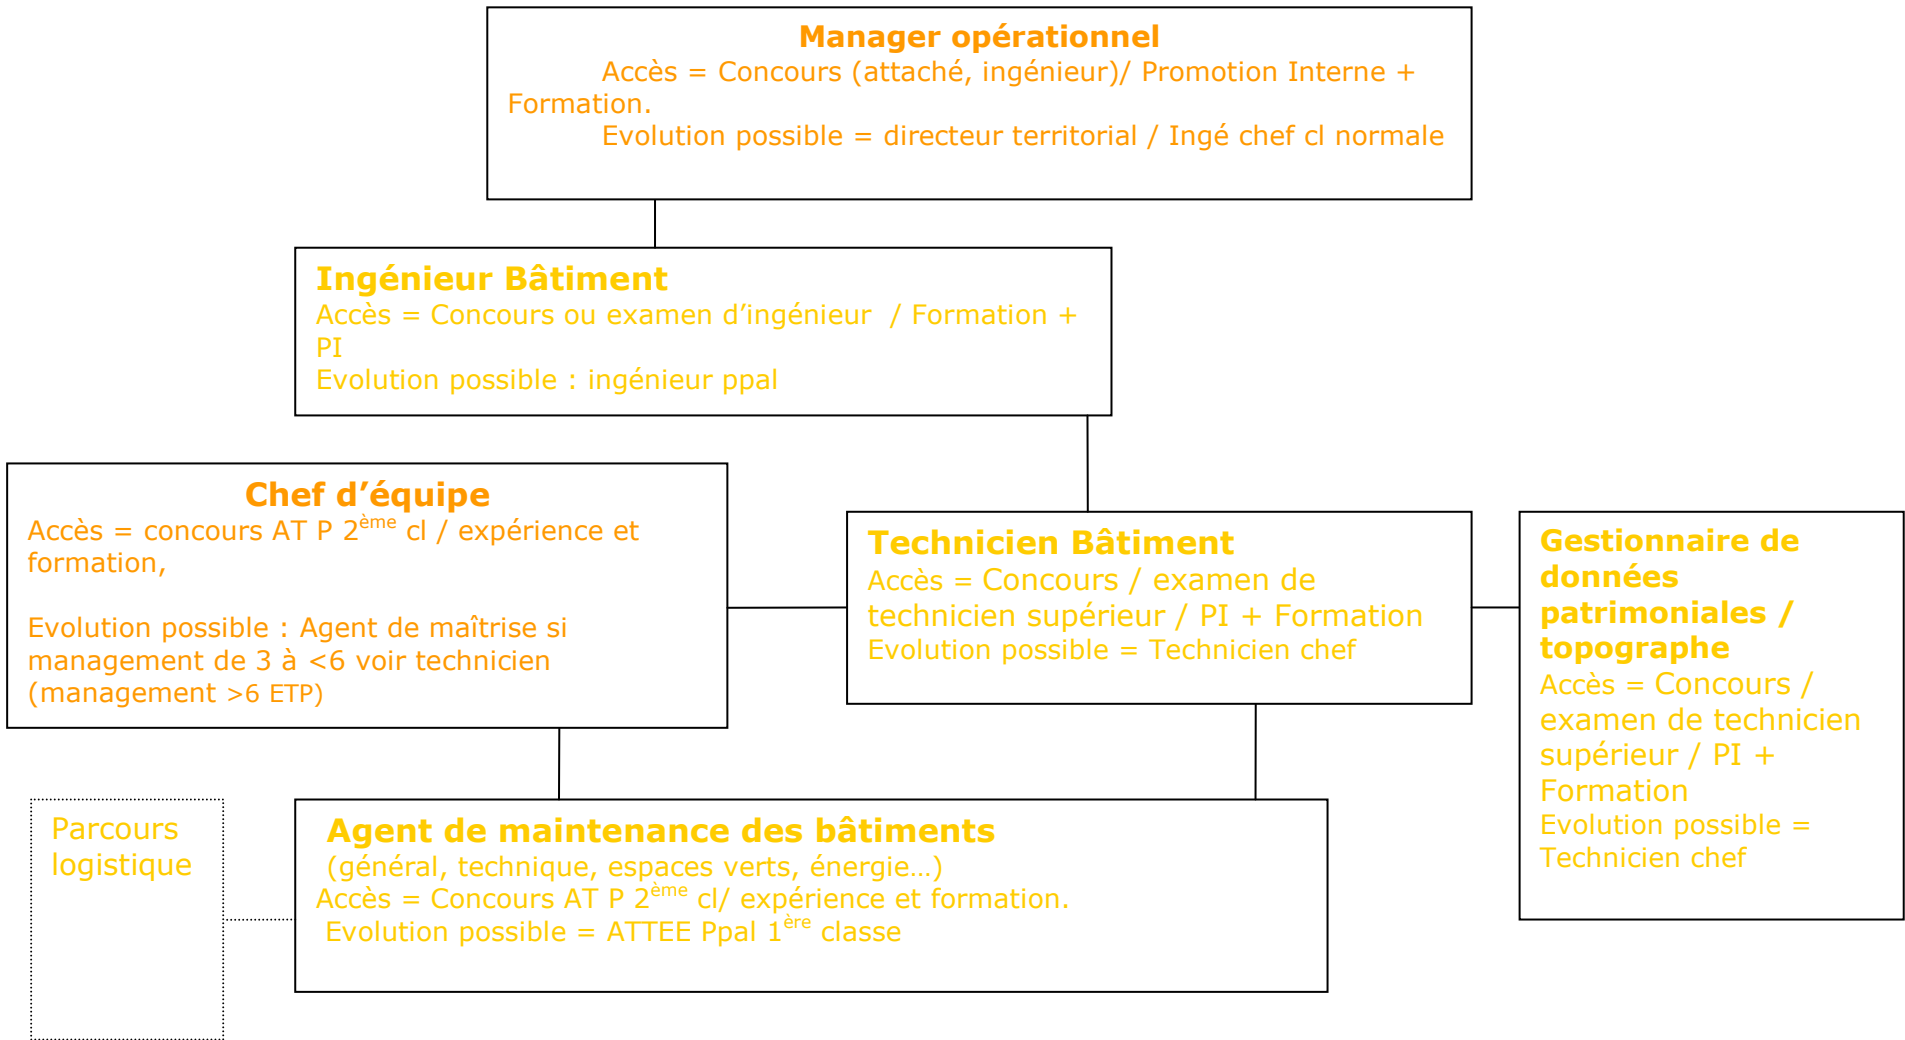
**Manager opérationnel**
Accès = Concours (attaché, ingénieur)/ Promotion Interne + Formation.
Evolution possible = directeur territorial / Ingé chef cl normale

**Ingénieur Bâtiment**
Accès = Concours ou examen d'ingénieur / Formation + PI
Evolution possible : ingénieur ppal

**Chef d'équipe**
Accès = concours AT P 2$^{ème}$ cl / expérience et formation,

Evolution possible : Agent de maîtrise si management de 3 à <6 voir technicien (management >6 ETP)

**Technicien Bâtiment**
Accès = Concours / examen de technicien supérieur / PI + Formation
Evolution possible = Technicien chef

**Gestionnaire de données patrimoniales / topographe**
Accès = Concours / examen de technicien supérieur / PI + Formation
Evolution possible = Technicien chef

Parcours logistique

**Agent de maintenance des bâtiments**
(général, technique, espaces verts, énergie…)
Accès = Concours AT P 2$^{ème}$ cl/ expérience et formation.
Evolution possible = ATTEE Ppal 1$^{ère}$ classe